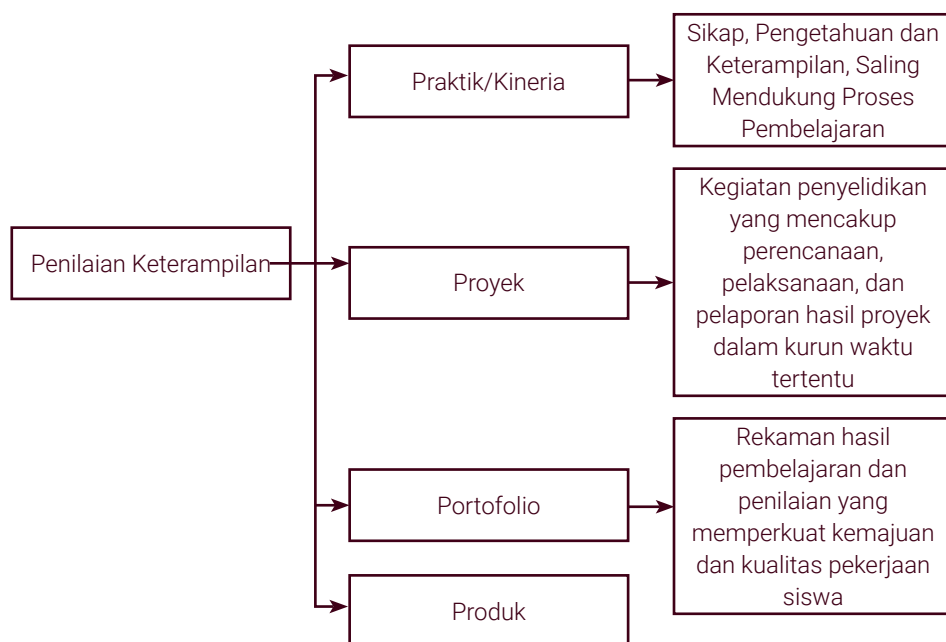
Penilaian Keterampilan

Praktik/Kineria

Sikap, Pengetahuan dan Keterampilan, Saling Mendukung Proses Pembelajaran

Proyek

Kegiatan penyelidikan yang mencakup perencanaan, pelaksanaan, dan pelaporan hasil proyek dalam kurun waktu tertentu

Portofolio

Rekaman hasil pembelajaran dan penilaian yang memperkuat kemajuan dan kualitas pekerjaan siswa

Produk